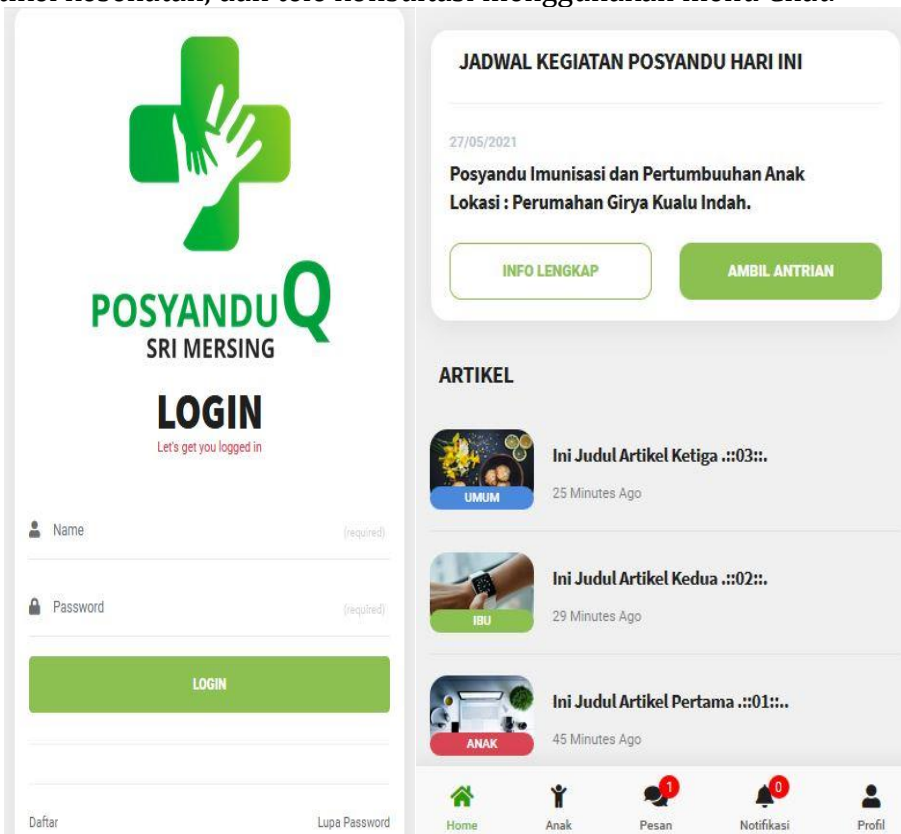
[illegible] kesehatan, dan tele konsultasi menggunakan menu Chat.

POSYANDU Q
SRI MERSING

LOGIN
Let's get you logged in

Name (required)

Password (required)

LOGIN

Daftar Lupa Password

JADWAL KEGIATAN POSYANDU HARI INI

27/05/2021
Posyandu Imunisasi dan Pertumbuuhan Anak
Lokasi : Perumahan Girya Kualu Indah.

INFO LENGKAP AMBIL ANTRIAN

ARTIKEL

UMUM
Ini Judul Artikel Ketiga .::03::.
25 Minutes Ago

IBU
Ini Judul Artikel Kedua .::02::.
29 Minutes Ago

ANAK
Ini Judul Artikel Pertama .::01::.
45 Minutes Ago

Home Anak 1 Pesan 0 Notifikasi Profil